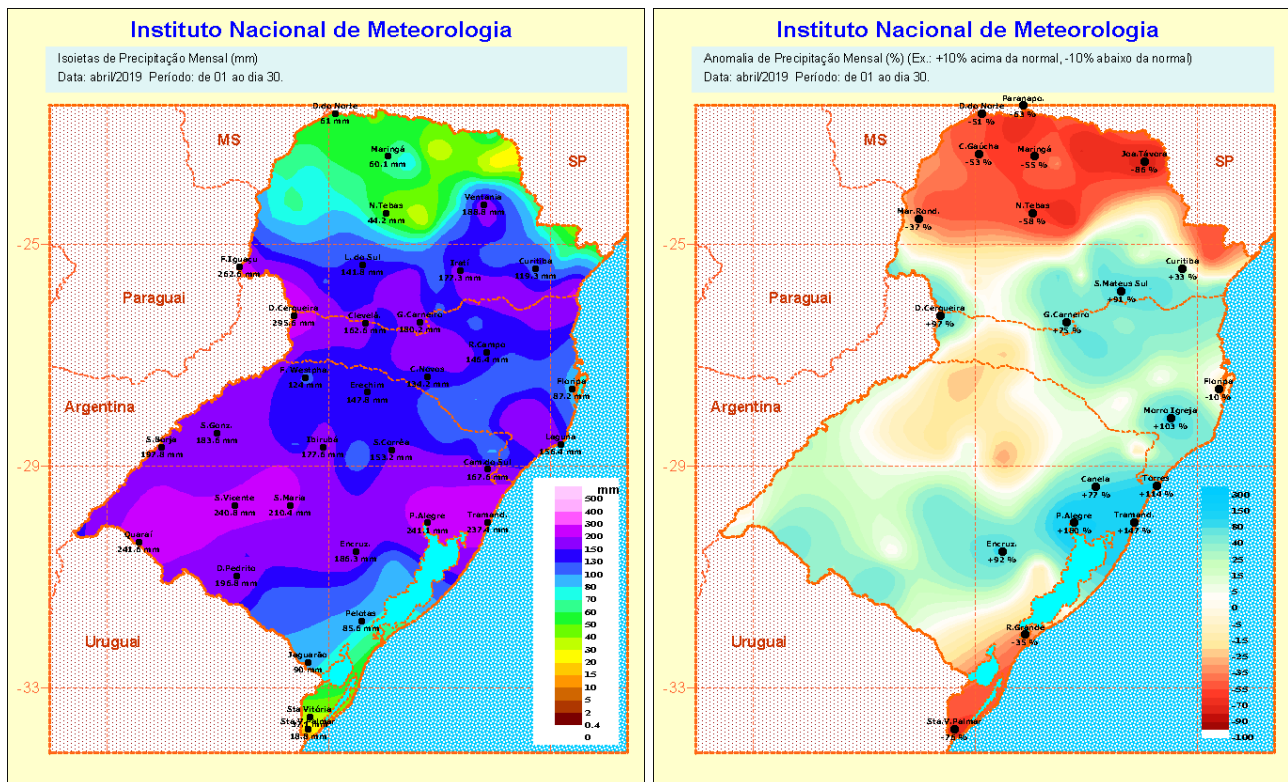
Instituto Nacional de Meteorologia

Isoietas de Precipitação Mensal (mm)
Data: abril/2019 Período: de 01 ao dia 30.

MS
SP
Paraguai
Argentina
Uruguai
-25
-29
-33

D.do Norte 61 mm
Maringá 60.1 mm
N.Tebas 44.2 mm
Ventania 186.6 mm
F.Iguaçu 262.6 mm
L.do Sul 143.8 mm
Irati 177.3 mm
Curitiba 159.3 mm
D.Cerqueira 295.6 mm
Clevelâ 182.0 mm
G.Carneiro 180.2 mm
S.Campo 146.4 mm
F.Westphalen 124 mm
Erechim 147.0 mm
C.Novos 134.2 mm
Florianópolis 87.2 mm
S.Gonz. 183.6 mm
S.Borja 197.8 mm
Ibirubá 177.8 mm
S.Corrêa 153.2 mm
Laguna 156.4 mm
Caxias do Sul 167.6 mm
S.Vicente 240.8 mm
S.Maria 210.4 mm
P.Alegre 241.1 mm
Tramand. 237.4 mm
Quaraí 241.6 mm
Encruz. 188.3 mm
D.Pedrito 156.2 mm
Pelotas 85.8 mm
Jaguarão 90 mm
Sta.Vitória
Sta.V.Palmar 18.8 mm

mm
500
400
350
300
200
150
130
100
80
70
60
50
40
30
20
15
10
5
2
0.4
0

Instituto Nacional de Meteorologia

Anomalia de Precipitação Mensal (%) (Ex.: +10% acima da normal, -10% abaixo da normal)
Data: abril/2019 Período: de 01 ao dia 30.

MS
SP
Paraguai
Argentina
Uruguai
-25
-29
-33

Paranapo. -63 %
D.do Norte -51 %
C.Gaúcha -53 %
Maringá -55 %
Joa.Távora -86 %
Mar.Rond. -37 %
N.Tebas -58 %
Curitiba +33 %
S.Mateus Sul +91 %
D.Cerqueira +97 %
G.Carneiro +75 %
Florianópolis -10 %
Morro Igreja +103 %
Torres +114 %
Canela +77 %
P.Alegre +100 %
Tramand. +147 %
Encruz. +92 %
R.Grande -35 %
Sta.V.Palmar -75 %

300
200
150
80
50
35
25
15
5
0
-5
-15
-25
-35
-55
-70
-90
-100